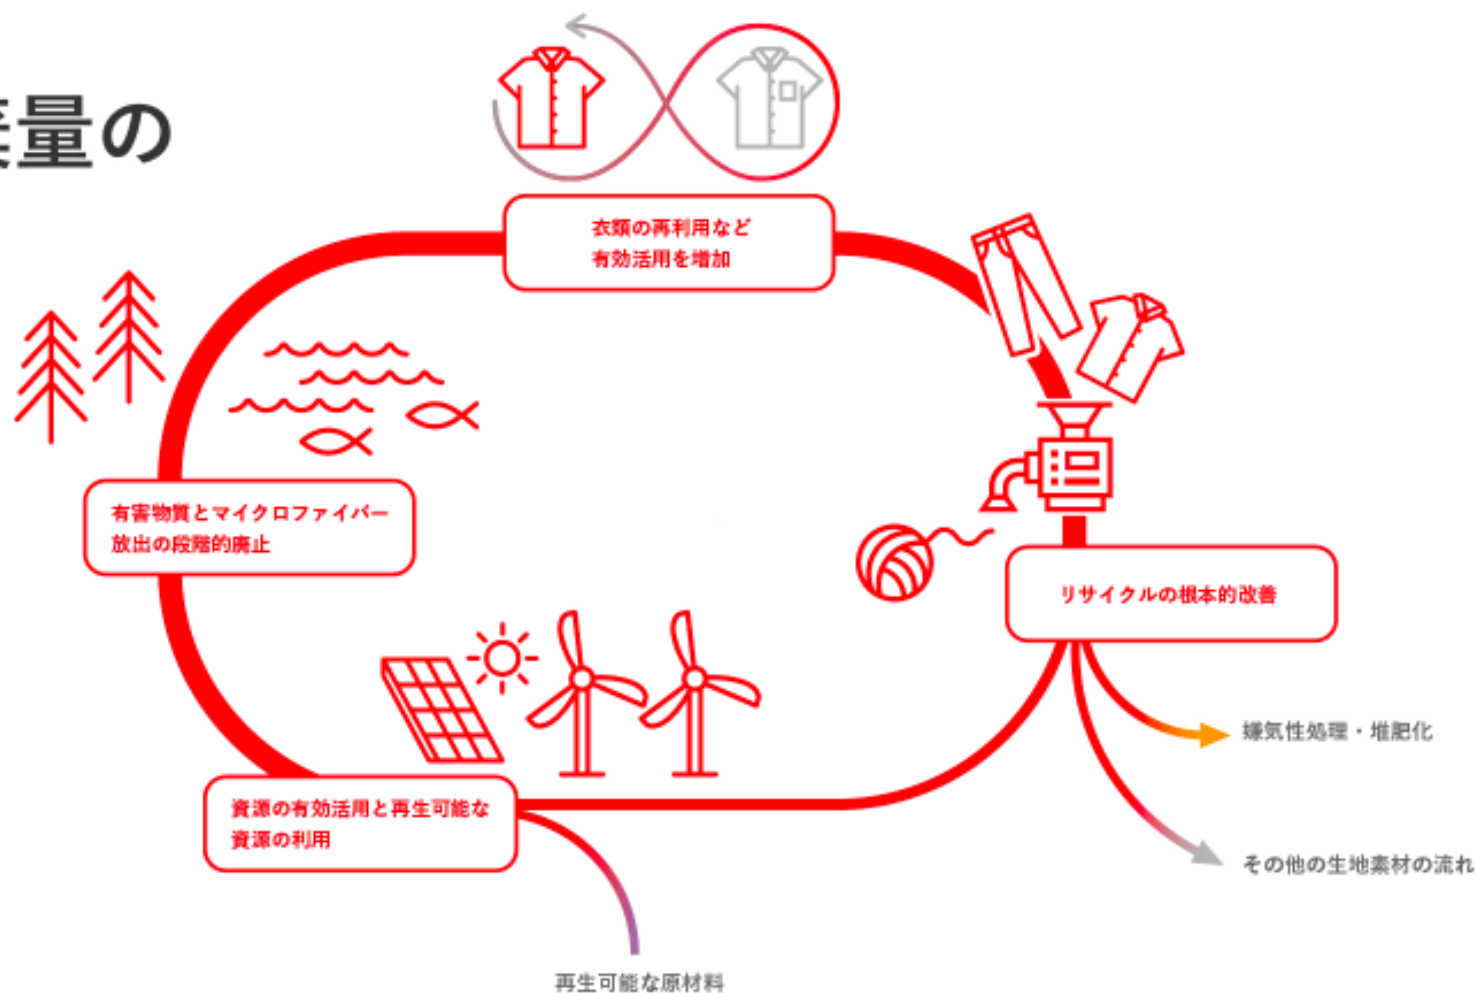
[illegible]量の

衣類の再利用など
有効活用を増加

有害物質とマイクロファイバー
放出の段階的廃止

リサイクルの根本的改善

嫌気性処理・堆肥化

その他の生地素材の流れ

資源の有効活用と再生可能な
資源の利用

再生可能な原材料